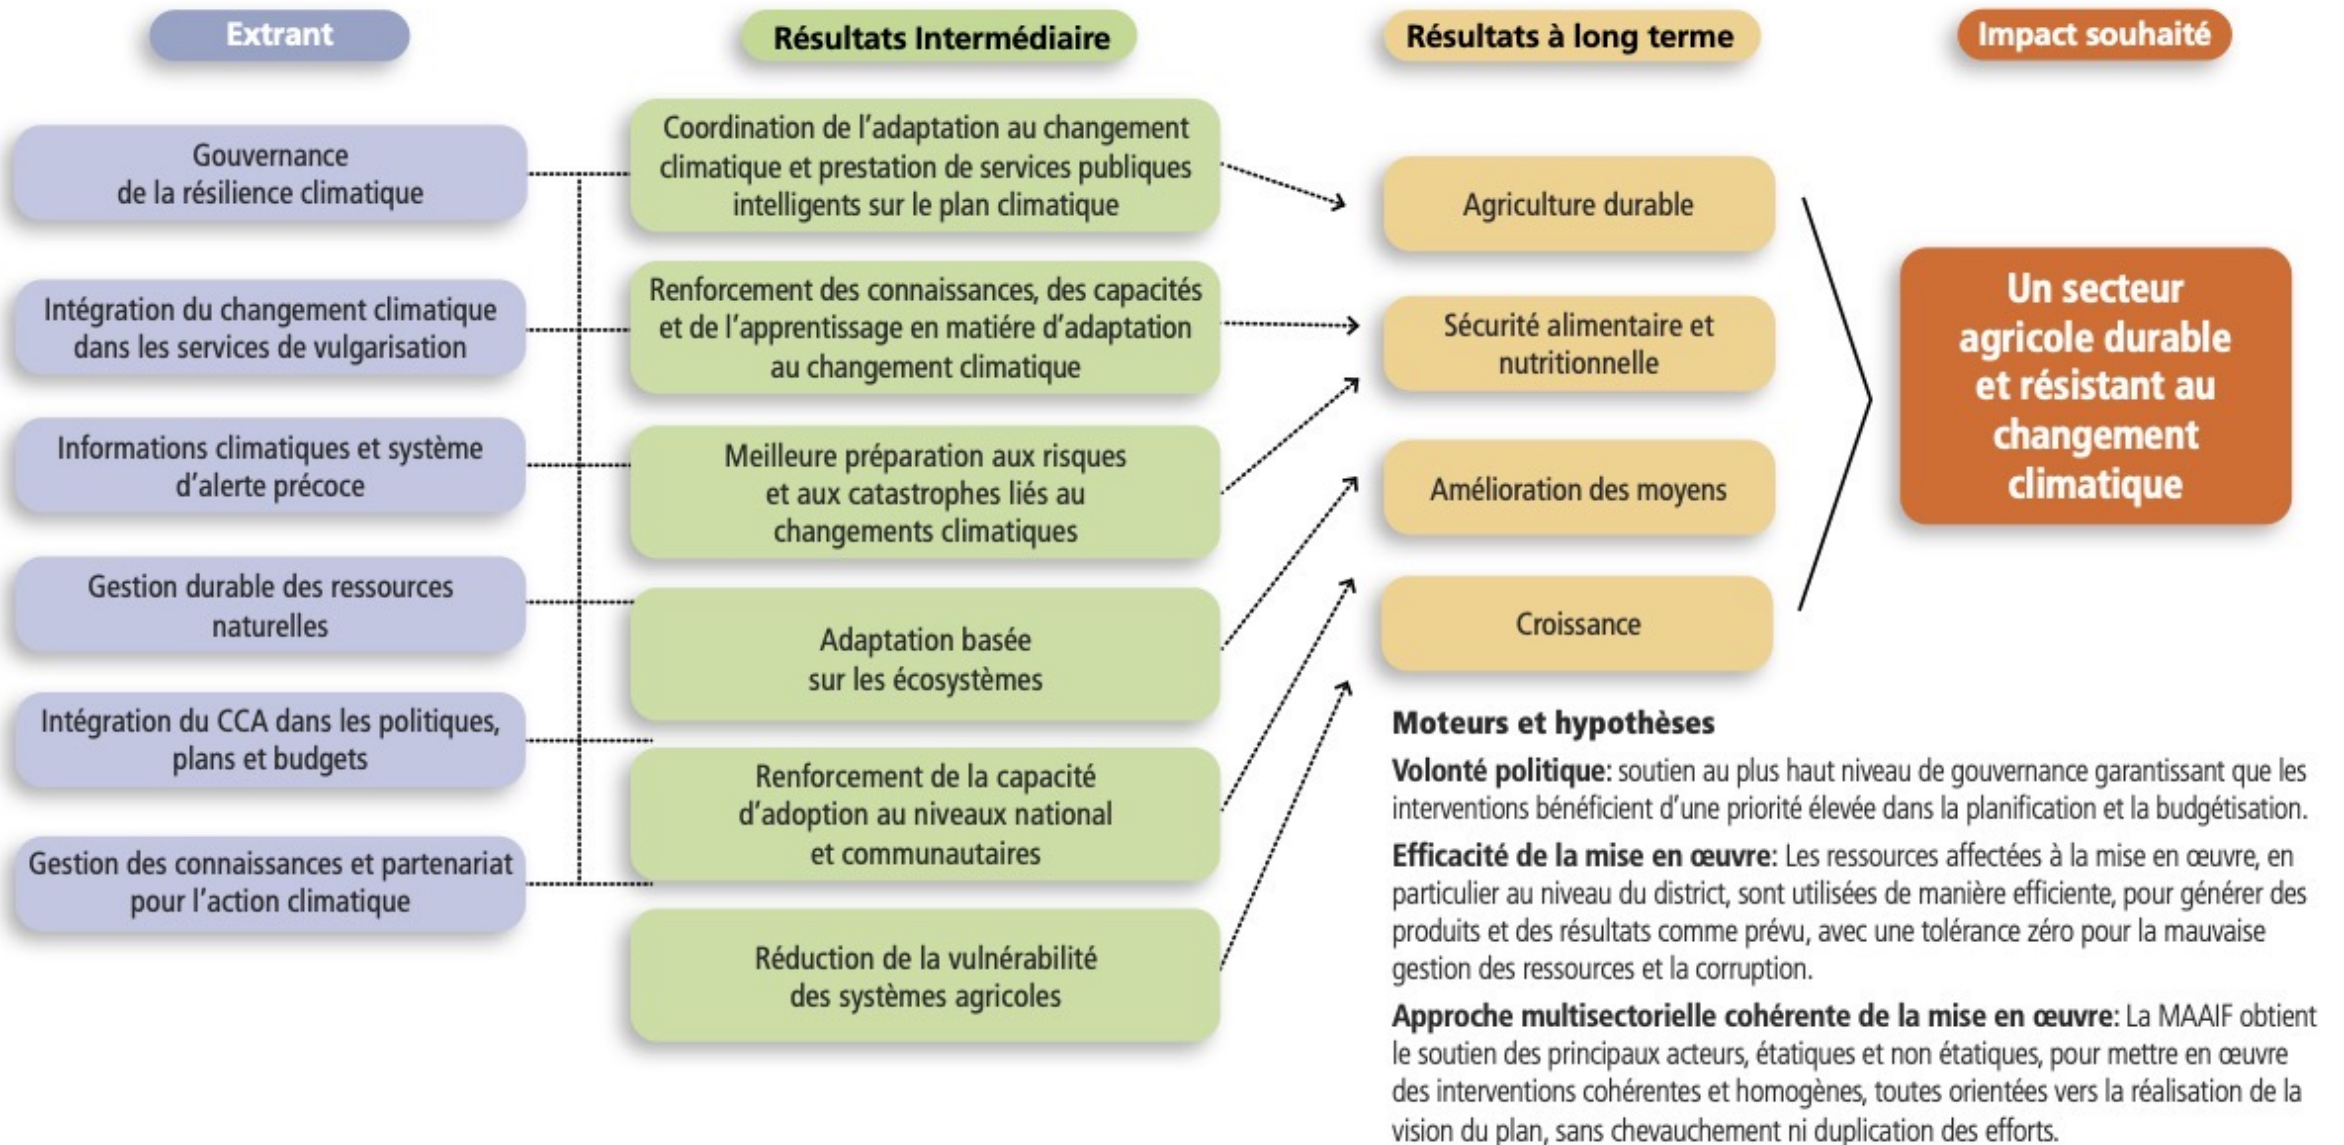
Extrant

Résultats Intermédiaire

Résultats à long terme

Impact souhaité

Gouvernance de la résilience climatique

Intégration du changement climatique dans les services de vulgarisation

Informations climatiques et système d'alerte précoce

Gestion durable des ressources naturelles

Intégration du CCA dans les politiques, plans et budgets

Gestion des connaissances et partenariat pour l'action climatique

Coordination de l'adaptation au changement climatique et prestation de services publiques intelligents sur le plan climatique

Renforcement des connaissances, des capacités et de l'apprentissage en matière d'adaptation au changement climatique

Meilleure préparation aux risques et aux catastrophes liés au changements climatiques

Adaptation basée sur les écosystèmes

Renforcement de la capacité d'adoption au niveaux national et communautaires

Réduction de la vulnérabilité des systèmes agricoles

Agriculture durable

Sécurité alimentaire et nutritionnelle

Amélioration des moyens

Croissance

Un secteur agricole durable et résistant au changement climatique

Moteurs et hypothèses

Volonté politique: soutien au plus haut niveau de gouvernance garantissant que les interventions bénéficient d'une priorité élevée dans la planification et la budgétisation.

Efficacité de la mise en œuvre: Les ressources affectées à la mise en œuvre, en particulier au niveau du district, sont utilisées de manière efficiente, pour générer des produits et des résultats comme prévu, avec une tolérance zéro pour la mauvaise gestion des ressources et la corruption.

Approche multisectorielle cohérente de la mise en œuvre: La MAAIF obtient le soutien des principaux acteurs, étatiques et non étatiques, pour mettre en œuvre des interventions cohérentes et homogènes, toutes orientées vers la réalisation de la vision du plan, sans chevauchement ni duplication des efforts.